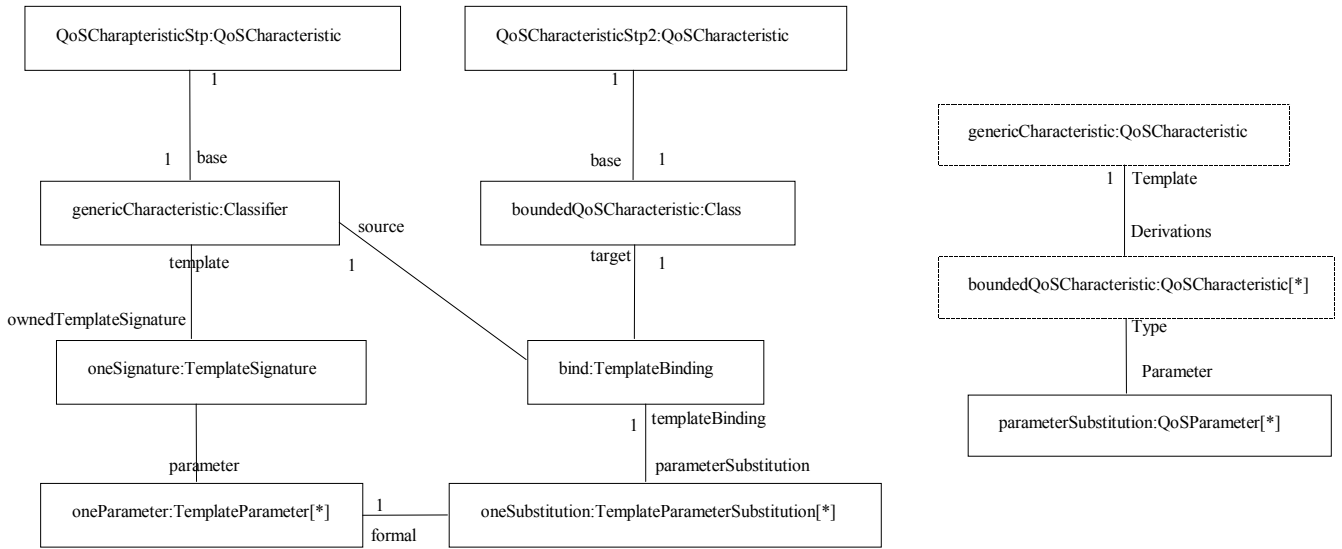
QoSCharapteristicStp:QoSCharacteristic

1

1 base

genericCharacteristic:Classifier

source

1

template

ownedTemplateSignature

oneSignature:TemplateSignature

parameter

oneParameter:TemplateParameter[*]

1

formal

QoSCharacteristicStp2:QoSCharacteristic

1

base 1

boundedQoSCharacteristic:Class

target 1

bind:TemplateBinding

1 templateBinding

parameterSubstitution

oneSubstitution:TemplateParameterSubstitution[*]

genericCharacteristic:QoSCharacteristic

1 Template

Derivations

boundedQoSCharacteristic:QoSCharacteristic[*]

Type

Parameter

parameterSubstitution:QoSParameter[*]